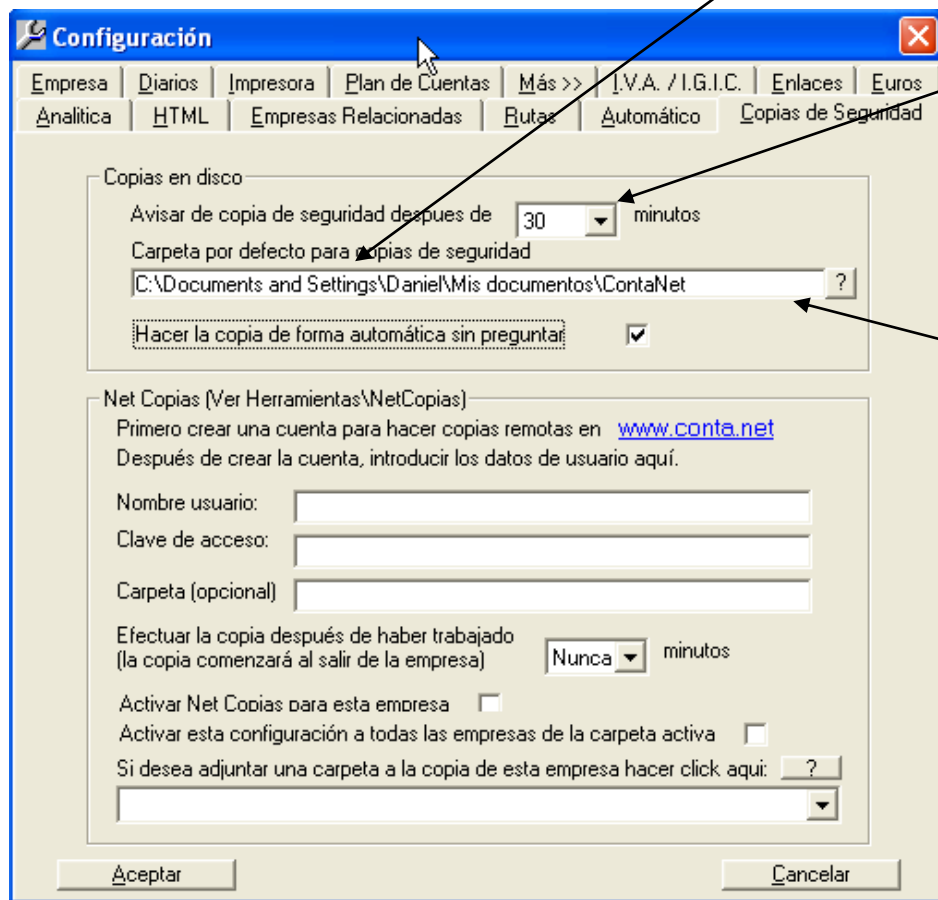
Configuración

Empresa | Diarios | Impresora | Plan de Cuentas | Más >> | I.V.A. / I.G.I.C. | Enlaces | Euros
Analitica | HTML | Empresas Relacionadas | Rutas | Automático | Copias de Seguridad

Copias en disco
Avisar de copia de seguridad despues de 30 minutos
Carpeta por defecto para copias de seguridad
C:\Documents and Settings\Daniel\Mis documentos\ContaNet ?
Hacer la copia de forma automática sin preguntar

Net Copias (Ver Herramientas\NetCopias)
Primero crear una cuenta para hacer copias remotas en www.conta.net
Después de crear la cuenta, introducir los datos de usuario aquí.
Nombre usuario:
Clave de acceso:
Carpeta (opcional)
Efectuar la copia después de haber trabajado (la copia comenzará al salir de la empresa) Nunca minutos
Activar Net Copias para esta empresa
Activar esta configuración a todas las empresas de la carpeta activa
Si desea adjuntar una carpeta a la copia de esta empresa hacer click aqui: ?

Aceptar Cancelar